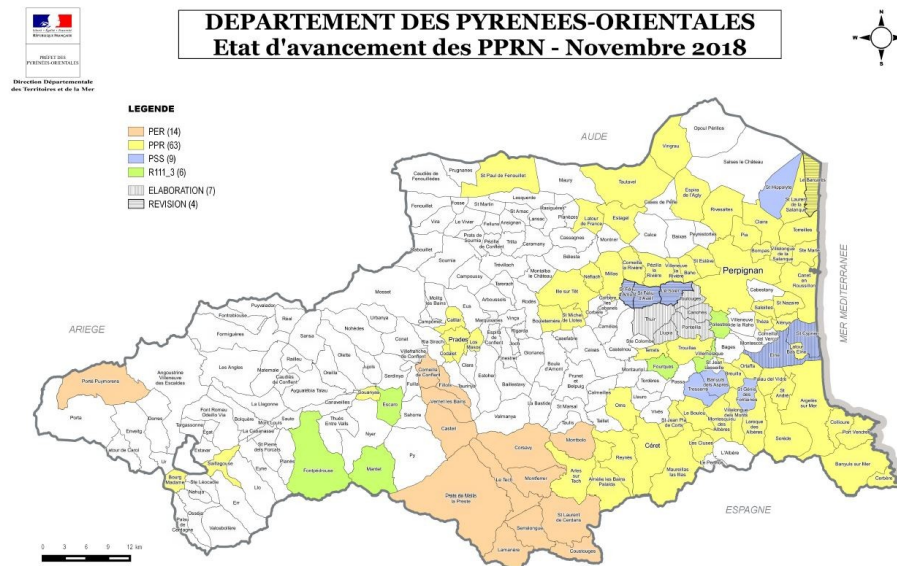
PRÉFET DES PYRENEES-ORIENTALES

Direction Départementale des Territoires et de la Mer

DEPARTEMENT DES PYRENEES-ORIENTALES
Etat d'avancement des PPRN - Novembre 2018

LEGENDE
PER (14)
PPR (63)
PSS (9)
R111_3 (8)
ELABORATION (7)
REVISION (4)

AUDE

ARIEGE

MER MEDITERRANEE

ESPAGNE

Perpignan

Prades

Céret

Porté Puymorens

Font-Romeu Odeillo Via

Fontpédrouse

Mantet

Escaro

Py

Prats de Mollo la Preste

Saillagouse

Bourg Madame

Amélie les Bains Palalda

Arles sur Tech

Montferrer

Montbolo

Corsavy

Le Tech

Serralongue

Lamanère

Coustouges

St Laurent de Cerdans

Caudiès de Fenouillèdes

St Paul de Fenouillet

Opoul Périllos

Salses le Château

Vingrau

Tautavel

St Hippolyte

Le Barcarès

Torreilles

Ste Marie

Canet en Roussillon

St Nazaire

Saleilles

Elne

Latour Bas Elne

St Cyprien

Argelès sur Mer

Collioure

Port Vendres

Banyuls sur Mer

Cerbère

Sorède

Laroque des Albères

Le Boulou

Maureillas las Illas

Reynès

Céret

Le Perthus

Les Cluses

L'Albère

0 3 6 9 12 km